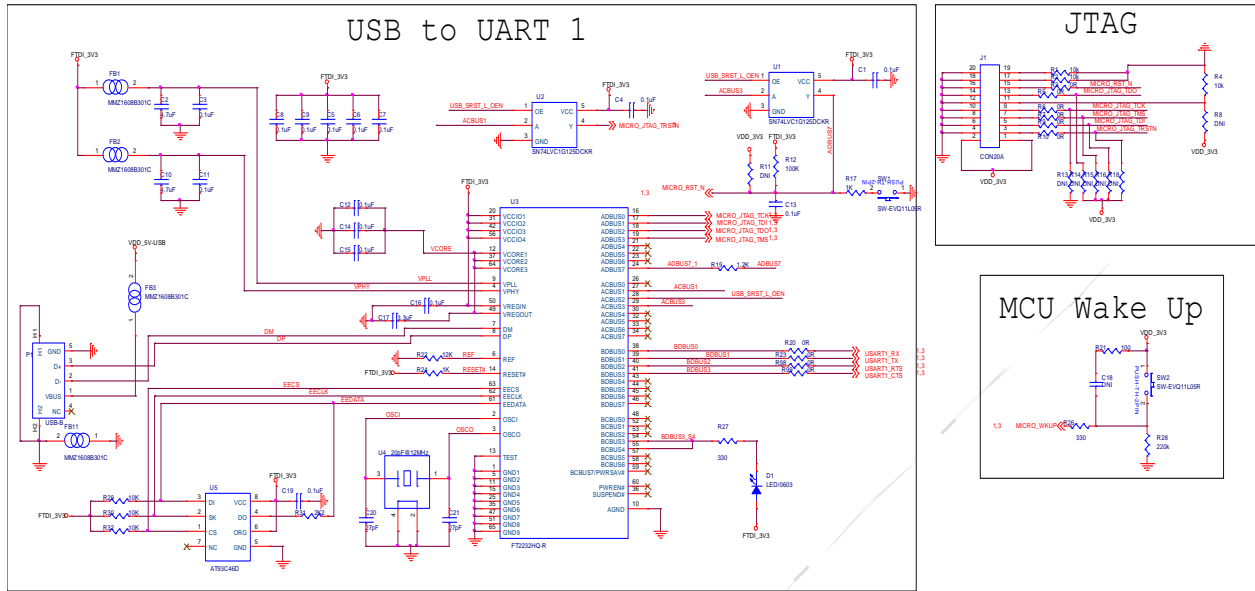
USB to UART 1

FTDI_3V3
FB1
1 2
MMZ1608B301C
C2 4.7uF
C3 0.1uF
FB2
1 2
MMZ1608B301C
C10 4.7uF
C11 0.1uF

FTDI_3V3
C8 0.1uF
C9 0.1uF
C5 0.1uF
C6 0.1uF
C7 0.1uF

USB_SRST_L_OEN
ACBUS1
U2
1 OE
2 A
3 GND
5 VCC
4 Y
SN74LVC1G125DCKR
FTDI_3V3
C4 0.1uF
MICRO_JTAG_TRSTN

USB_SRST_L_OEN
ACBUS3
U1
1 OE
2 A
3 GND
5 VCC
4 Y
SN74LVC1G125DCKR
FTDI_3V3
C1 0.1uF
ACBUS7
VDD_3V3
FTDI_3V3
R11 DNI
R12 100K
C13 0.1uF
1,3 MICRO_RST_N
R17 1K
SW1
NU2 R1 RST#
SW-EVQ11L05R

FTDI_3V3
U3
20 VCCIO1
31 VCCIO2
42 VCCIO3
56 VCCIO4
12 VCORE1
37 VCORE2
64 VCORE3
9 VPLL
4 VPHY
50 VREGIN
49 VREGOUT
7 DM
8 DP
6 REF
14 RESET#
63 EECS
62 EECLK
61 EEDATA
2 OSCI
3 OSCO
13 TEST
1 GND1
5 GND2
11 GND3
15 GND4
25 GND5
35 GND6
47 GND7
51 GND8
65 GND9
FT2232HQ-R

16 ADBUS0
17 ADBUS1
18 ADBUS2
19 ADBUS3
21 ADBUS4
22 ADBUS5
23 ADBUS6
24 ADBUS7
26 ACBUS0
27 ACBUS1
28 ACBUS2
29 ACBUS3
30 ACBUS4
32 ACBUS5
33 ACBUS6
34 ACBUS7
38 BDBUS0
39 BDBUS1
40 BDBUS2
41 BDBUS3
43 BDBUS4
44 BDBUS5
45 BDBUS6
46 BDBUS7
48 BCBUS0
52 BCBUS1
53 BCBUS2
54 BCBUS3
55 BCBUS4
57 BCBUS5
58 BCBUS6
59 BCBUS7/PWRSAV#
60 PWREN#
36 SUSPEND#
10 AGND

MICRO_JTAG_TCK 1,3
MICRO_JTAG_TDI 1,3
MICRO_JTAG_TDO 1,3
MICRO_JTAG_TMS 1,3
ADBUS7_1
R19 1.2K
ADBUS7
ACBUS1
ACBUS3
USB_SRST_L_OEN
BDBUS0
BDBUS1
BDBUS2
BDBUS3
R20 0R
R23 0R
R9 0R
R8 0R
USART1_RX 1,3
USART1_TX 1,3
USART1_RTS 1,3
USART1_CTS 1,3
BDBUS3_S4
R27
330
D1
LED/0603
FTDI_3V3

C12 0.1uF
C14 0.1uF
C15 0.1uF
VCORE
VPLL
VPHY
C16 0.1uF
C17 3.3uF
DM
DP
R22 12K
FTDI_3V3
R24 1K
RESET#
EECS
EECLK
EEDATA
OSCI
OSCO
U4 20pF/B12MHz
C20 27pF
C21 27pF

VDD_5V-USB
FB3
MMZ1608B301C
P1
5 GND
3 D+
2 D-
1 VBUS
4 NC
USB-B
H1
H2
FB11
MMZ1608B301C

U5
3 DI
2 SK
1 CS
7 NC
8 VCC
4 DO
6 ORG
5 GND
AT93C46D
FTDI_3V3
C19 0.1uF
R29 10K
R30 10K
R32 10K
R31 2K2
FTDI_3V3

JTAG

J1
20 19
18 17
16 15
14 13
12 11
10 9
8 7
6 5
4 3
2 1
CON20A
VDD_3V3
R4 10k
R5 10k
R6 0R
R7 0R
R10 0R
R13 DNI
R14 DNI
R15 DNI
R16 DNI
R18 DNI
MICRO_RST_N
MICRO_JTAG_TDO
MICRO_JTAG_TCK
MICRO_JTAG_TMS
MICRO_JTAG_TDI
MICRO_JTAG_TRSTN
R4 10k
R8 DNI
VDD_3V3
VDD_3V3

MCU Wake Up

VDD_3V3
R21 100
C18 DNI
SW2
SW-EVQ11L05R
1,3 MICRO_WKUP
R26
330
R28
220k